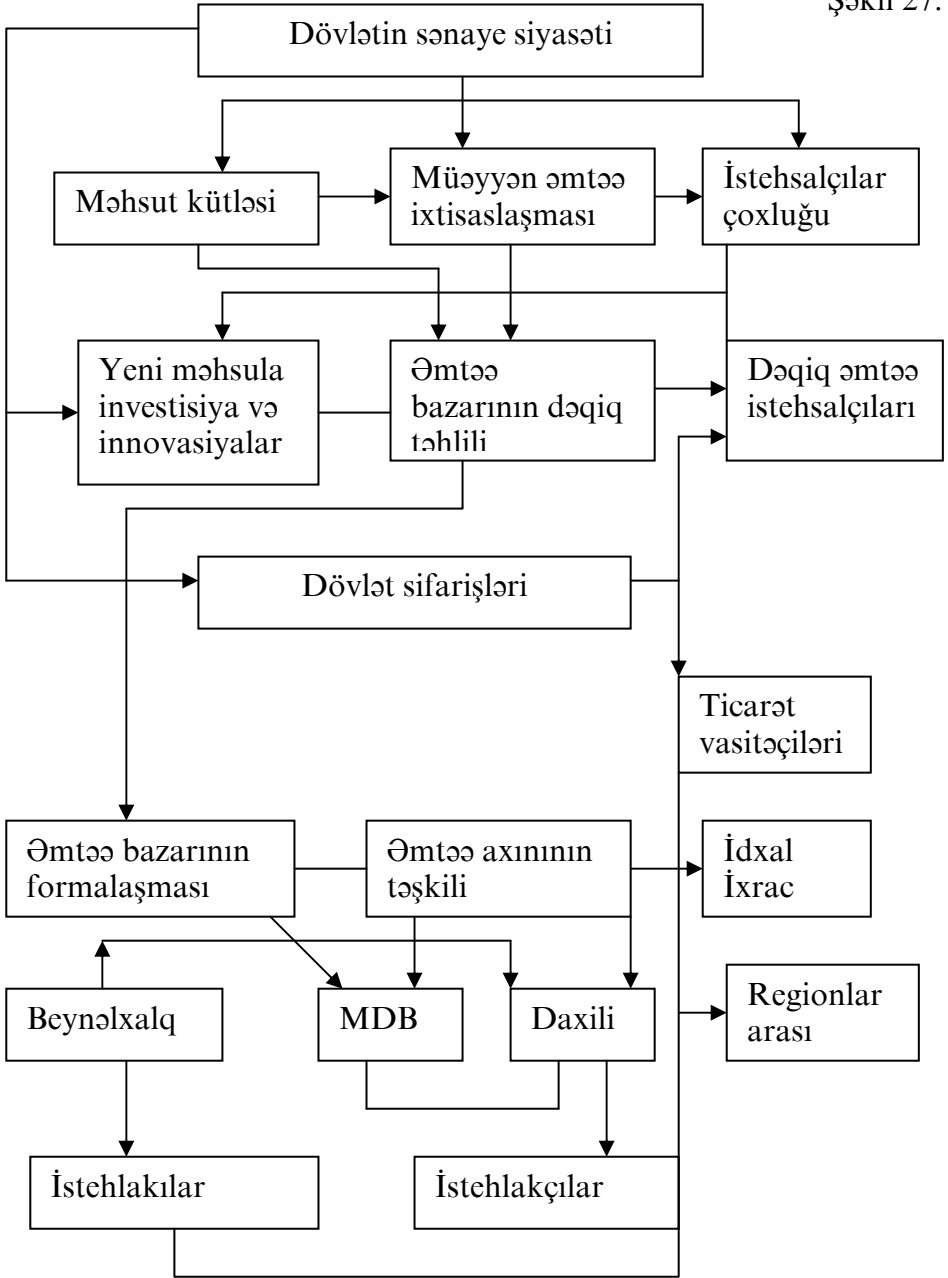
Şəkil 27.

Dövlətin sənaye siyasəti

Məhsut kütləsi

Müəyyən əmtəə ixtisaslaşması

İstehsalçılar çoxluğu

Yeni məhsula investisiya və innovasiyalar

Əmtəə bazarının dəqiq təhlili

Dəqiq əmtəə istehsalçıları

Dövlət sifarişləri

Ticarət vasitəçiləri

Əmtəə bazarının formalaşması

Əmtəə axınının təşkili

İdxal İxrac

Beynəlxalq

MDB

Daxili

Regionlar arası

İstehlakılar

İstehlakçılar